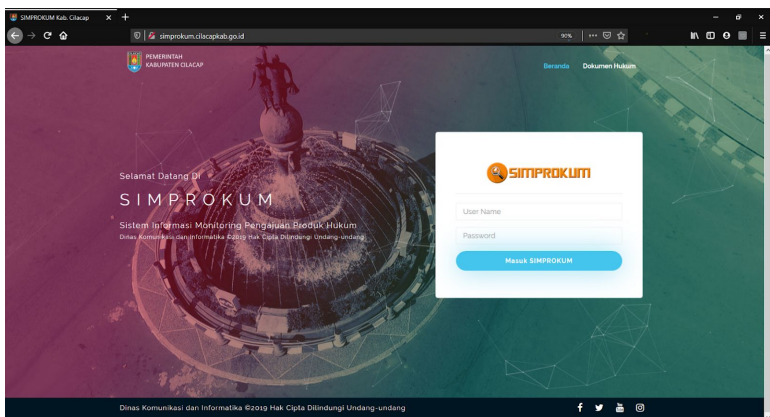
SIMPROKUM Kab. Cilacap

simprokum.cilacapkab.go.id

90%

PEMERINTAH
KABUPATEN CILACAP

Beranda Dokumen Hukum

Selamat Datang Di

SIMPROKUM

Sistem Informasi Monitoring Pengajuan Produk Hukum

Dinas Komunikasi dan Informatika ©2019 Hak Cipta Dilindungi Undang-undang

SIMPROKUM

User Name

Password

Masuk SIMPROKUM

Dinas Komunikasi dan Informatika ©2019 Hak Cipta Dilindungi Undang-undang